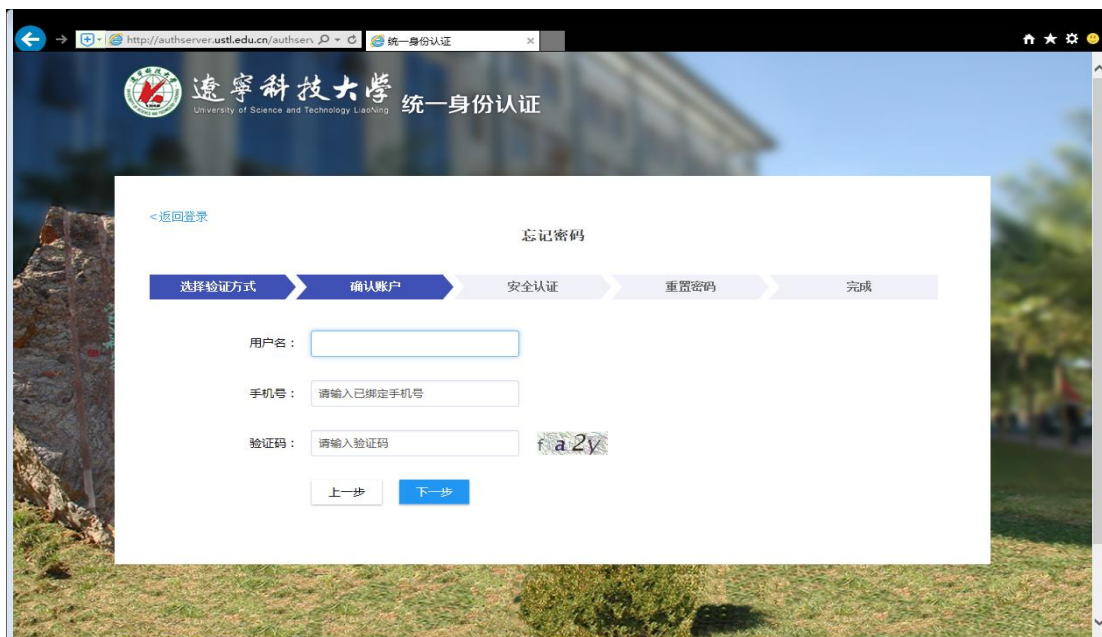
http://authserver.ustl.edu.cn/authserv

统一身份认证

遼寧科技大學
University of Science and Technology LiaoNing
统一身份认证

<返回登录

忘记密码

选择验证方式
确认账户
安全认证
重置密码
完成

用户名：

手机号：
请输入已绑定手机号

验证码：
请输入验证码
f a 2y

上一步
下一步